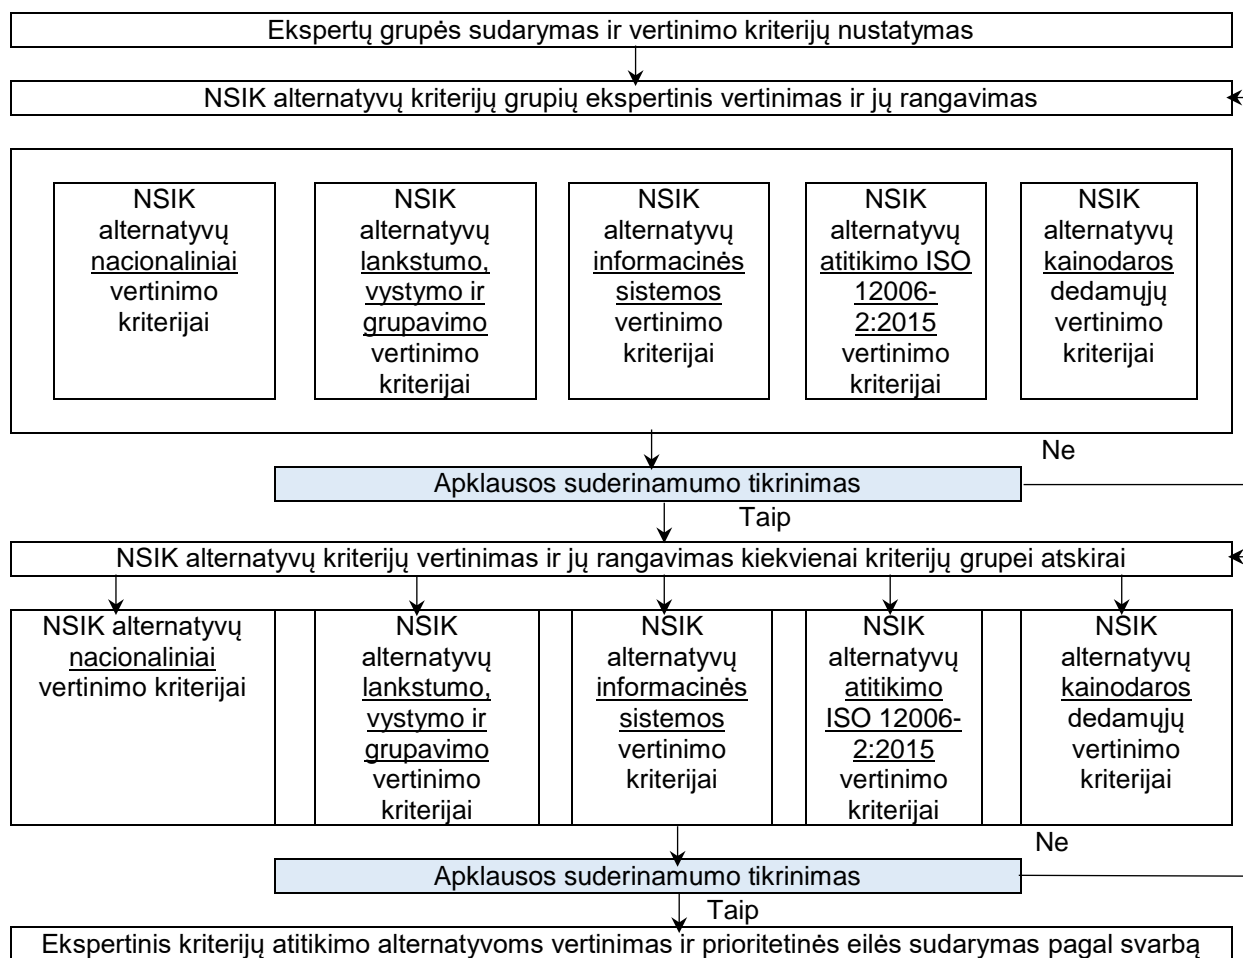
Ekspertų grupės sudarymas ir vertinimo kriterijų nustatymas

NSIK alternatyvų kriterijų grupių ekspertinis vertinimas ir jų rangavimas

NSIK alternatyvų nacionaliniai vertinimo kriterijai

NSIK alternatyvų lankstumo, vystymo ir grupavimo vertinimo kriterijai

NSIK alternatyvų informacinės sistemos vertinimo kriterijai

NSIK alternatyvų atitikimo ISO 12006-2:2015 vertinimo kriterijai

NSIK alternatyvų kainodaros dedamųjų vertinimo kriterijai

Ne

Apklausos suderinamumo tikrinimas

Taip

NSIK alternatyvų kriterijų vertinimas ir jų rangavimas kiekvienai kriterijų grupei atskirai

NSIK alternatyvų nacionaliniai vertinimo kriterijai

NSIK alternatyvų lankstumo, vystymo ir grupavimo vertinimo kriterijai

NSIK alternatyvų informacinės sistemos vertinimo kriterijai

NSIK alternatyvų atitikimo ISO 12006-2:2015 vertinimo kriterijai

NSIK alternatyvų kainodaros dedamųjų vertinimo kriterijai

Ne

Apklausos suderinamumo tikrinimas

Taip

Ekspertinis kriterijų atitikimo alternatyvoms vertinimas ir prioritetinės eilės sudarymas pagal svarbą